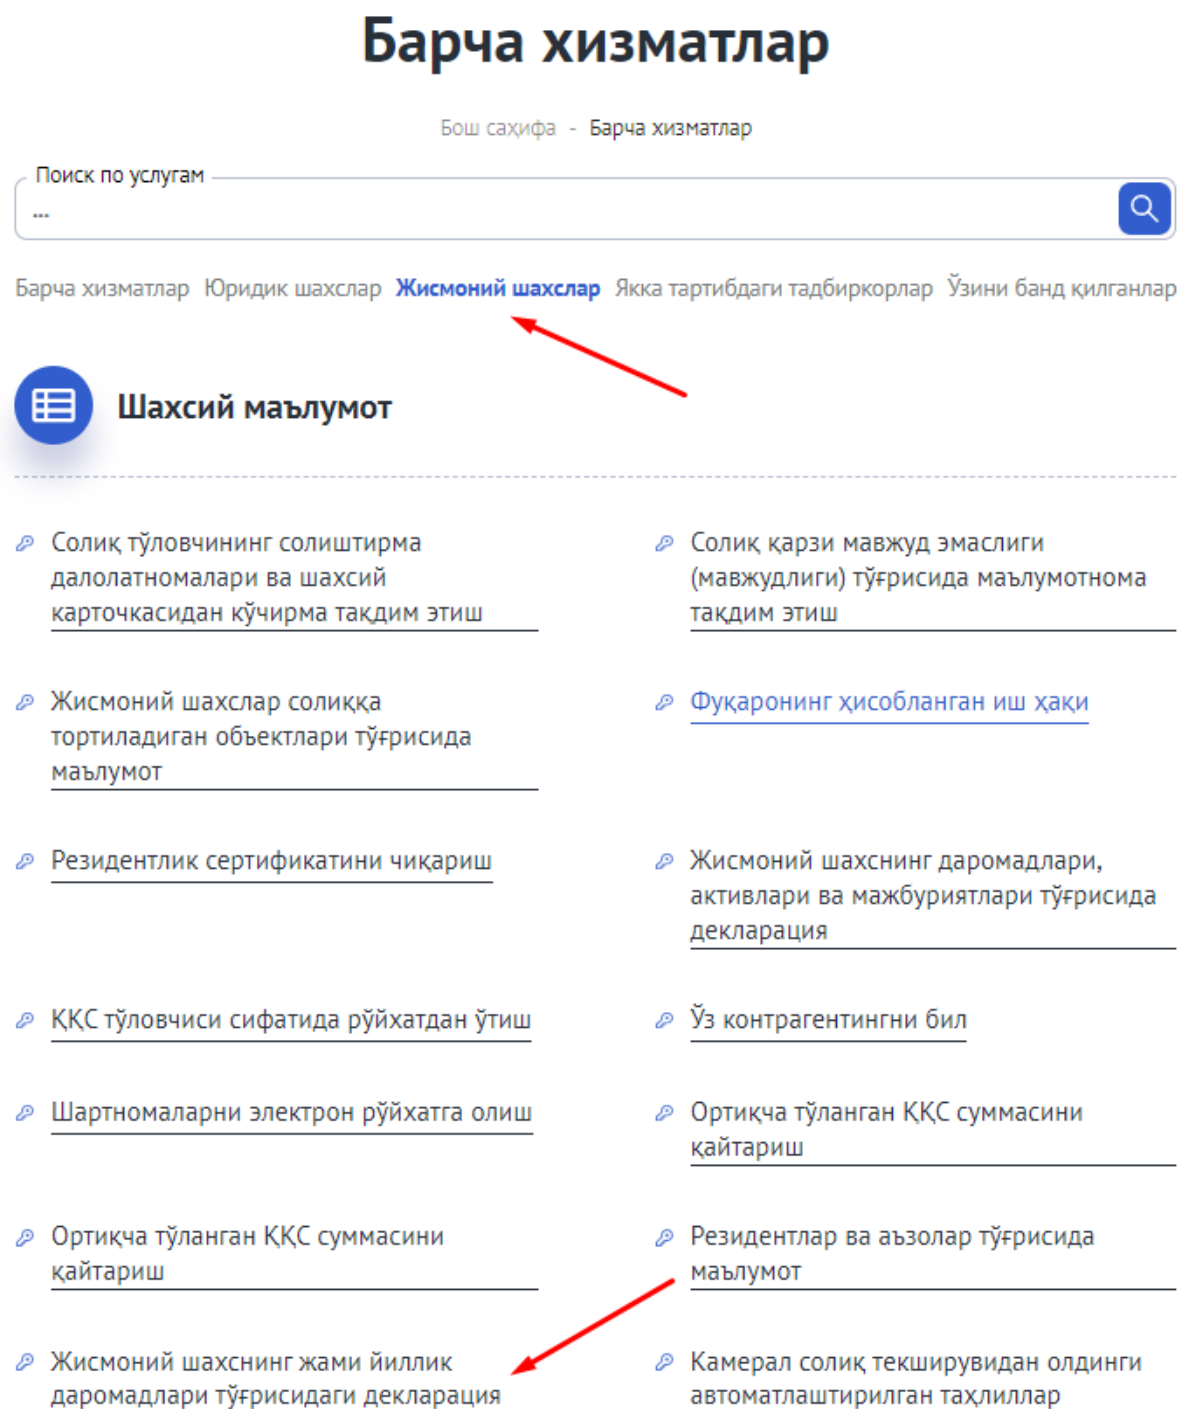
Барча хизматлар

Бош саҳифа - Барча хизматлар

Поиск по услугам

...

Барча хизматлар Юридик шахслар Жисмоний шахслар Якка тартибдаги тадбиркорлар Ўзини банд қилганлар

Шахсий маълумот

Солиқ тўловчининг солиштирма далолатномалари ва шахсий карточкасидан кўчирма тақдим этиш

Солиқ қарзи мавжуд эмаслиги (мавжудлиги) тўғрисида маълумотнома тақдим этиш

Жисмоний шахслар солиққа тортиладиган объектлари тўғрисида маълумот

Фуқаронинг ҳисобланган иш ҳақи

Резидентлик сертификатини чиқариш

Жисмоний шахснинг даромадлари, активлари ва мажбуриятлари тўғрисида декларация

ҚҚС тўловчиси сифатида рўйхатдан ўтиш

Ўз контрагентингни бил

Шартномаларни электрон рўйхатга олиш

Ортиқча тўланган ҚҚС суммасини қайтариш

Ортиқча тўланган ҚҚС суммасини қайтариш

Резидентлар ва аъзолар тўғрисида маълумот

Жисмоний шахснинг жами йиллик даромадлари тўғрисидаги декларация

Камерал солиқ текширувидан олдинги автоматлаштирилган таҳлиллар